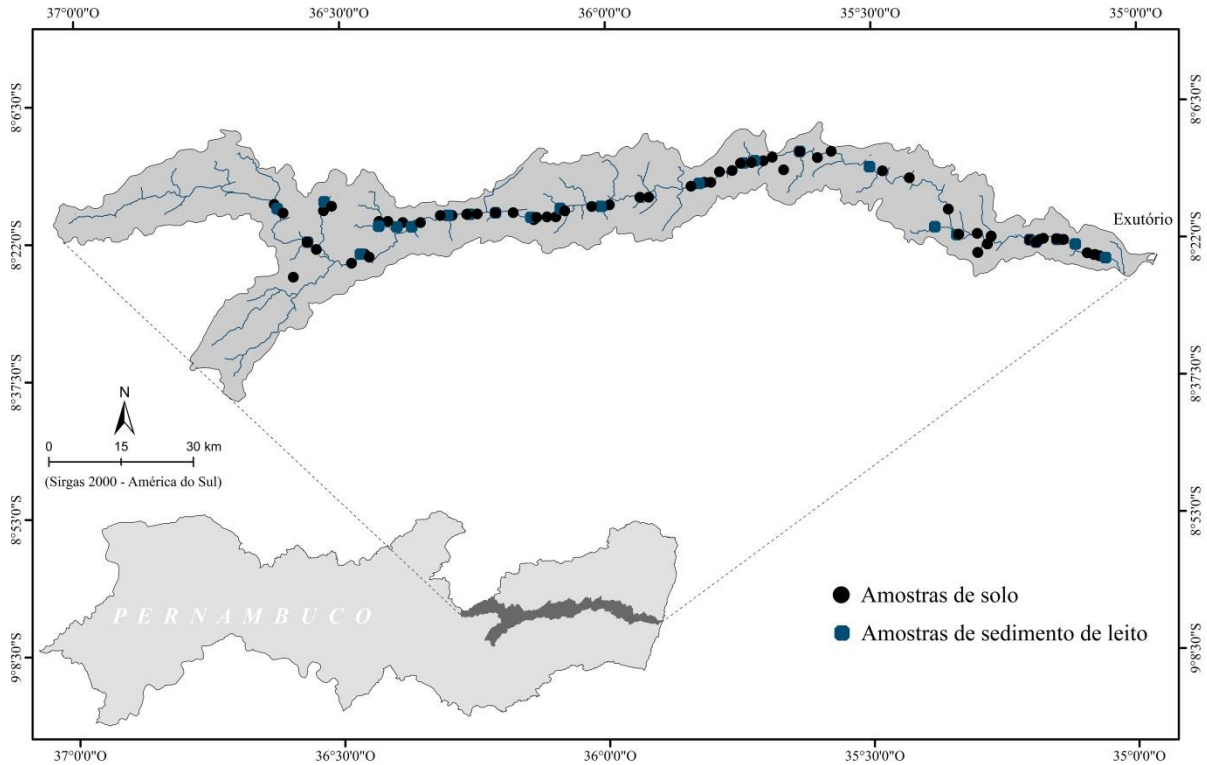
37°0'0"O
36°30'0"O
36°0'0"O
35°30'0"O
35°0'0"O

8°6'30"S
8°22'0"S
8°37'30"S
8°53'0"S
9°8'30"S

8°6'30"S
8°22'0"S
8°37'30"S
8°53'0"S
9°8'30"S

Exutório

N
0 15 30 km
(Sirgas 2000 - América do Sul)

PERNAMBUCO

Amostras de solo
Amostras de sedimento de leito

37°0'0"O
36°30'0"O
36°0'0"O
35°30'0"O
35°0'0"O